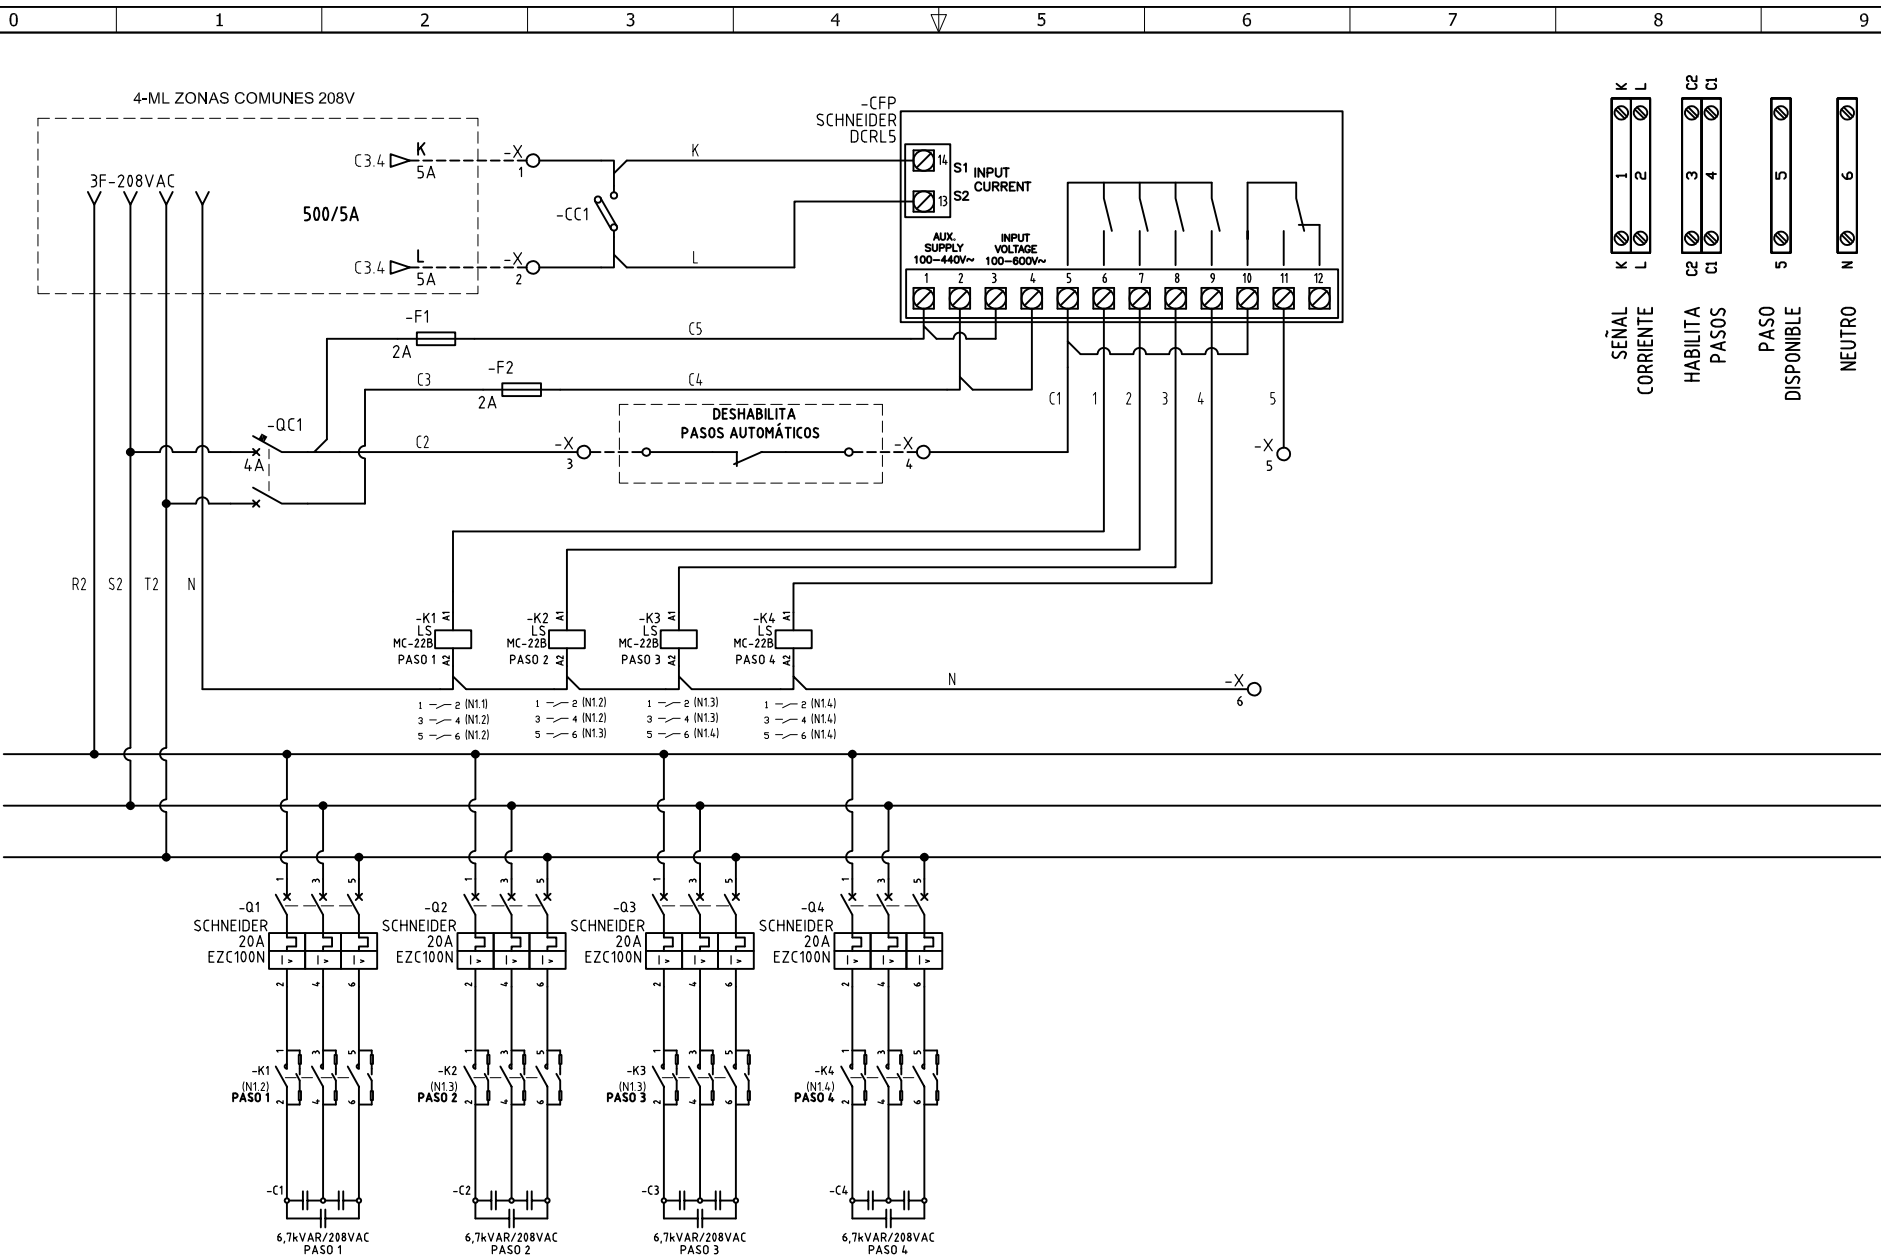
0 1 2 3 4 5 6 7 8 9

4-ML ZONAS COMUNES 208V

3F-208VAC

C3.4 K 5A
C3.4 L 5A

500/5A

-X 1
-X 2

-CC1

K
L

-CFP
SCHNEIDER
DCRL5

14 S1 INPUT CURRENT
13 S2

AUX. SUPPLY 100-440V~
INPUT VOLTAGE 100-600V~

1 2 3 4 5 6 7 8 9 10 11 12

-F1
2A
C5

-F2
2A
C3
C4

-QC1
4A

C2

-X 3

DESHABILITA
PASOS AUTOMÁTICOS

-X 4

C1 1 2 3 4 5

-X 5

R2 S2 T2 N

-K1 A1 LS MC-22B PASO 1 A2
-K2 A1 LS MC-22B PASO 2 A2
-K3 A1 LS MC-22B PASO 3 A2
-K4 A1 LS MC-22B PASO 4 A2

N

-X 6

1 2 (N1.1)
3 4 (N1.2)
5 6 (N1.2)

1 2 (N1.2)
3 4 (N1.2)
5 6 (N1.3)

1 2 (N1.3)
3 4 (N1.3)
5 6 (N1.4)

1 2 (N1.4)
3 4 (N1.4)
5 6 (N1.4)

-Q1 SCHNEIDER 20A EZC100N
-Q2 SCHNEIDER 20A EZC100N
-Q3 SCHNEIDER 20A EZC100N
-Q4 SCHNEIDER 20A EZC100N

1 3 5
I> I> I>
2 4 6

-K1 (N1.2) PASO 1
-K2 (N1.3) PASO 2
-K3 (N1.3) PASO 3
-K4 (N1.4) PASO 4

-C1
6,7kVAR/208VAC PASO 1
-C2
6,7kVAR/208VAC PASO 2
-C3
6,7kVAR/208VAC PASO 3
-C4
6,7kVAR/208VAC PASO 4

K L
1 2
K L
SEÑAL CORRIENTE

C2 C1
3 4
C2 C1
HABILITA PASOS

5
5
PASO DISPONIBLE

6
N
NEUTRO